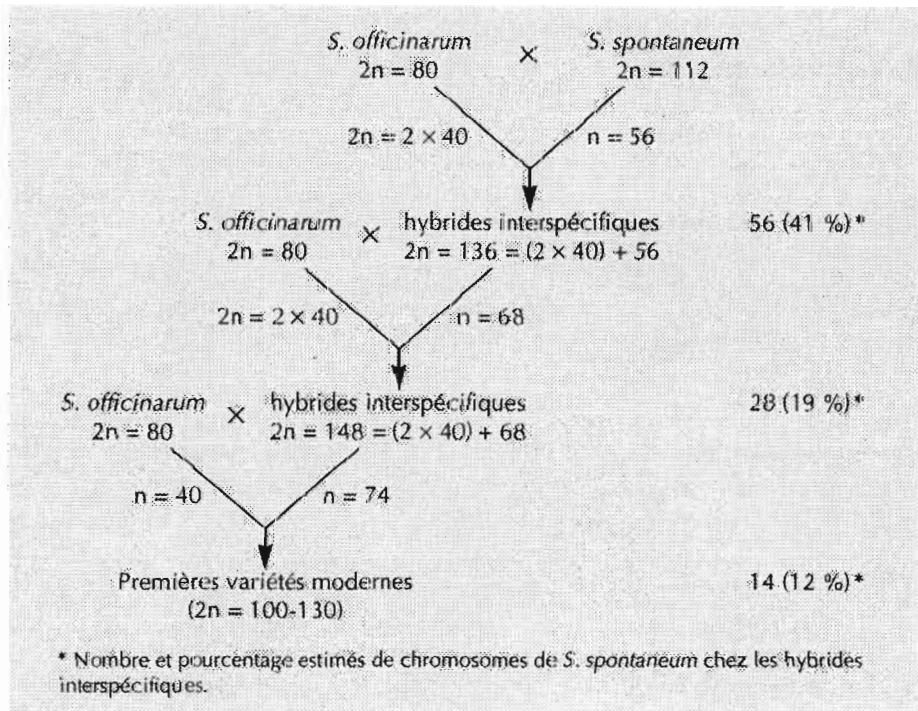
S. officinarum
2n = 80

×

S. spontaneum
2n = 112

2n = 2 × 40

n = 56

S. officinarum
2n = 80

×

hybrides interspécifiques
2n = 136 = (2 × 40) + 56

56 (41 %)*

2n = 2 × 40

n = 68

S. officinarum
2n = 80

×

hybrides interspécifiques
2n = 148 = (2 × 40) + 68

28 (19 %)*

n = 40

n = 74

Premières variétés modernes
(2n = 100-130)

14 (12 %)*

* Nombre et pourcentage estimés de chromosomes de S. spontaneum chez les hybrides interspécifiques.